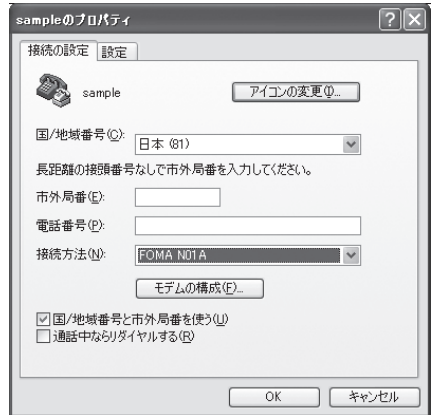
sampleのプロパティ

?

接続の設定 設定

sample

アイコンの変更(I)...

国/地域番号(C): 日本 (81)

長距離の接頭番号なしで市外局番を入力してください。

市外局番(E):

電話番号(P):

接続方法(N): FOMA N01A

モデムの構成(F)...

国/地域番号と市外局番を使う(U)

通話中ならリダイヤルする(R)

OK キャンセル